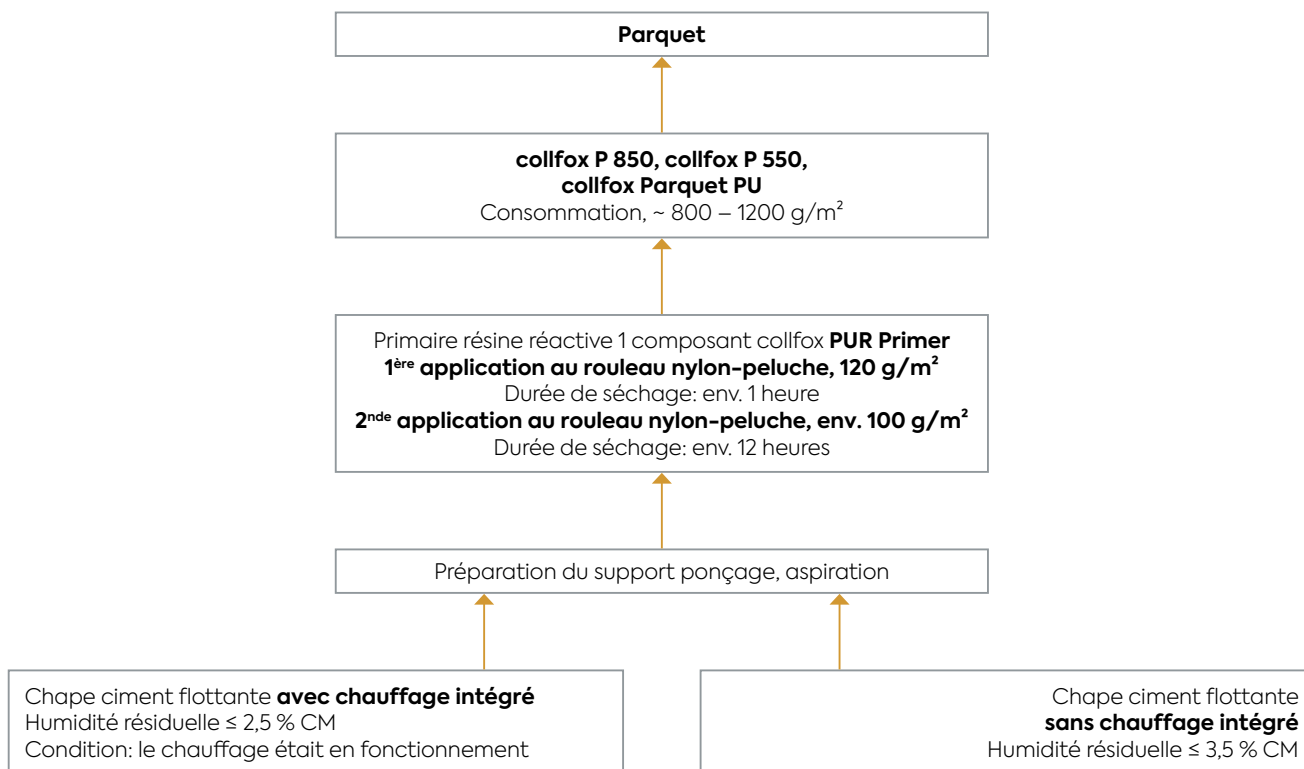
**Parquet**

**collfox P 850, collfox P 550, collfox Parquet PU**
Consommation, ~ 800 – 1200 g/m²

Primaire résine réactive 1 composant collfox **PUR Primer**
**1ère application au rouleau nylon-peluche, 120 g/m²**
Durée de séchage: env. 1 heure
**2nde application au rouleau nylon-peluche, env. 100 g/m²**
Durée de séchage: env. 12 heures

Préparation du support ponçage, aspiration

Chape ciment flottante **avec chauffage intégré**
Humidité résiduelle ≤ 2,5 % CM
Condition: le chauffage était en fonctionnement

Chape ciment flottante
**sans chauffage intégré**
Humidité résiduelle ≤ 3,5 % CM